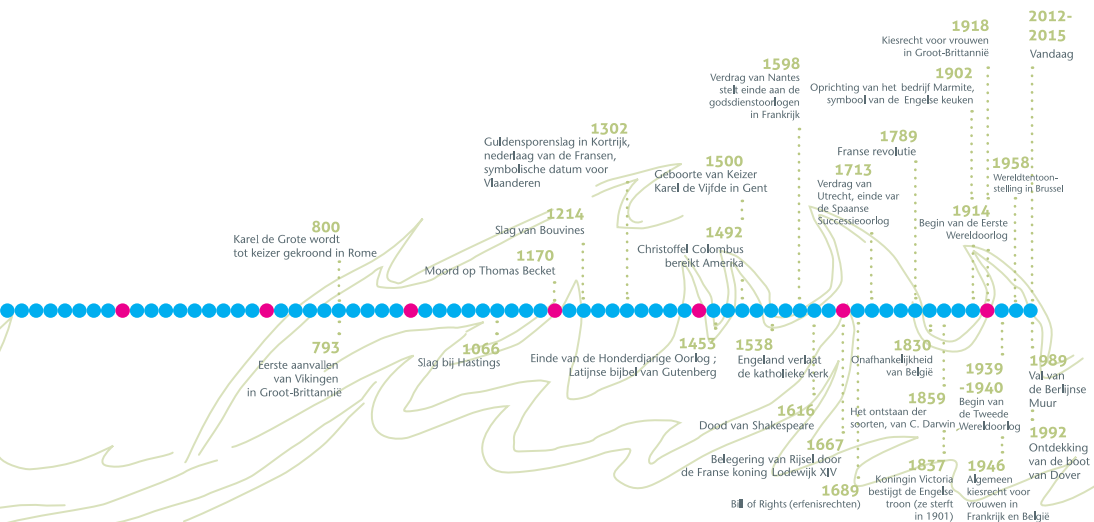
1918
Kiesrecht voor vrouwen in Groot-Brittannië

2012-2015
Vandaag

1598
Verdrag van Nantes stelt einde aan de godsdienstoorlogen in Frankrijk

1902
Oprichting van het bedrijf Marmite, symbool van de Engelse keuken

1302
Guldensporenslag in Kortrijk, nederlaag van de Fransen, symbolische datum voor Vlaanderen

1789
Franse revolutie

1500
Geboorte van Keizer Karel de Vijfde in Gent

1713
Verdrag van Utrecht, einde var de Spaanse Successieoorlog

1958
Wereldtentoonstelling in Brussel

1214
Slag van Bouvines

1914
Begin van de Eerste Wereldoorlog

800
Karel de Grote wordt tot keizer gekroond in Rome

1492
Christoffel Colombus bereikt Amerika

1170
Moord op Thomas Becket

793
Eerste aanvallen van Vikingen in Groot-Brittannië

1066
Slag bij Hastings

1453
Einde van de Honderdjarige Oorlog ; Latijnse bijbel van Gutenberg

1538
Engeland verlaat de katholieke kerk

1830
Onafhankelijkheid van België

1939 -1940
Begin van de Tweede Wereldoorlog

1989
Val van de Berlijnse Muur

1859
Het ontstaan der soorten, van C. Darwin

1616
Dood van Shakespeare

1992
Ontdekking van de boot van Dover

1667
Belegering van Rijsel door de Franse koning Lodewijk XIV

1837
Koningin Victoria bestijgt de Engelse troon (ze sterft in 1901)

1946
Algemeen kiesrecht voor vrouwen in Frankrijk en België

1689
Bill of Rights (erfenisrechten)